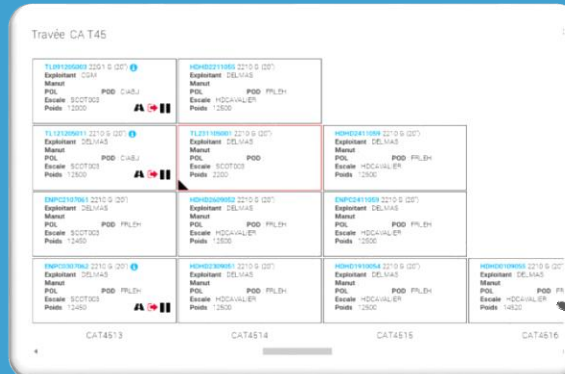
Travée CA T45

TL0912050?? 2210 G (20')
Exploitant CGM
Manut
POL POD CIABJ
Escale SCOT003
Poids 12000

HDHD2211050 2210 G (20')
Exploitant DELMAS
Manut
POL POD FRLEH
Escale HDCAVALIER
Poids 12600

TL1212050?? 2210 G (20')
Exploitant DELMAS
Manut
POL POD CIABJ
Escale SCOT003
Poids 12500

TL2311050?? 2210 G (20')
Exploitant DELMAS
Manut
POL POD
Escale SCOT003
Poids 2200

HDHD2411050 2210 G (20')
Exploitant DELMAS
Manut
POL POD FRLEH
Escale HDCAVALIER
Poids 12600

ENPC2107061 2210 G (20')
Exploitant DELMAS
Manut
POL POD FRLEH
Escale SCOT003
Poids 12450

HDHD2609052 2210 G (20')
Exploitant DELMAS
Manut
POL POD FRLEH
Escale HDCAVALIER
Poids 12500

ENPC2411059 2210 G (20')
Exploitant DELMAS
Manut
POL POD FRLEH
Escale HDCAVALIER
Poids 12450

ENPC0307062 2210 G (20')
Exploitant DELMAS
Manut
POL POD FRLEH
Escale SCOT003
Poids 12450

HDHD2309051 2210 G (20')
Exploitant DELMAS
Manut
POL POD FRLEH
Escale HDCAVALIER
Poids 12500

HDHD1910054 2210 G (20')
Exploitant DELMAS
Manut
POL POD FRLEH
Escale HDCAVALIER
Poids 12500

HDHD0109050 2210 G (20')
Exploitant DELMAS
Manut
POL POD
Escale HDCAVALIER
Poids 14820

CAT4513 CAT4514 CAT4515 CAT4516